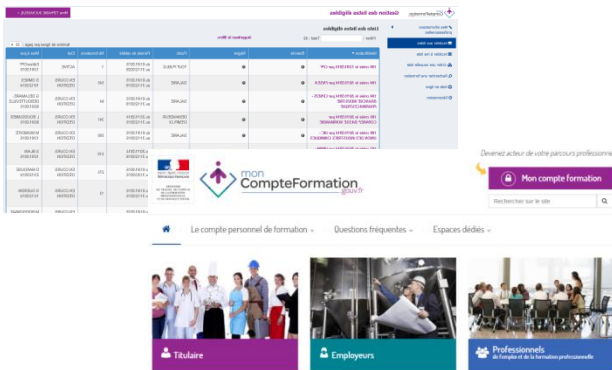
Gestion des listes éligibles

mon CompteFormation .gouv.fr

Devenez acteur de votre parcours professionnel

Mon compte formation

Rechercher sur le site

Le compte personnel de formation

Questions fréquentes

Espaces dédiés

Titulaire

Employeurs

Professionnels de l'emploi et de la formation professionnelle